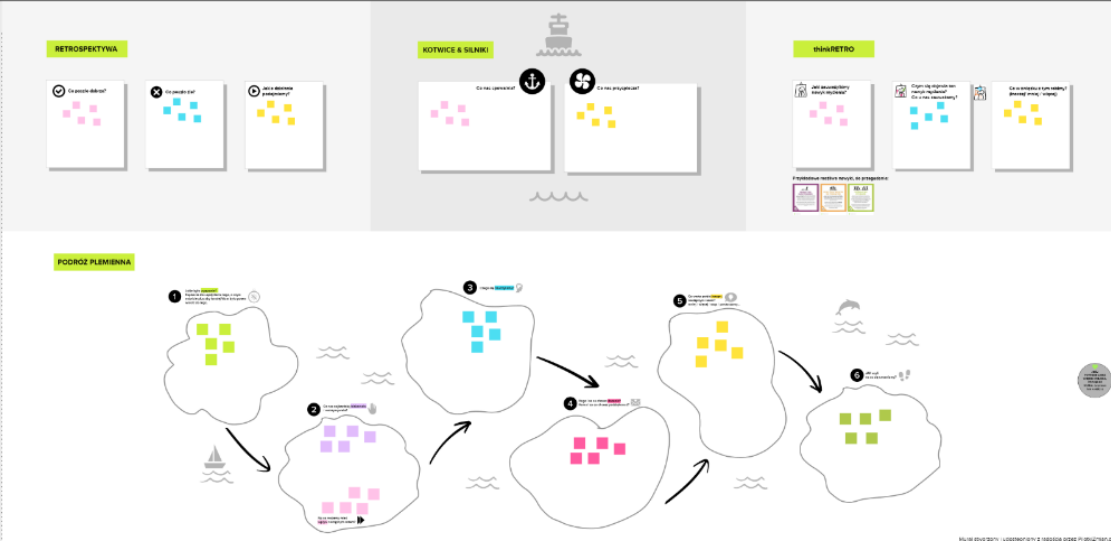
RETROSPEKTYWA

Co poszło dobrze?

Co poszło źle?

Jakie dalsze działania?

KOTWICE & SILNIKI

Co nas spowalnia?

Co nas przyspiesza?

thinkRETRO

Jaki zauważyliśmy nowy myślenie?

Czym się dzielimy nowymi myślami? Co nas zaskoczyło?

Co w związku z tym robimy?

Z wykonane wzorów karty, do przegadania:

PODRÓŻ PLEMIENNA

1

2

3

4

5

6

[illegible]